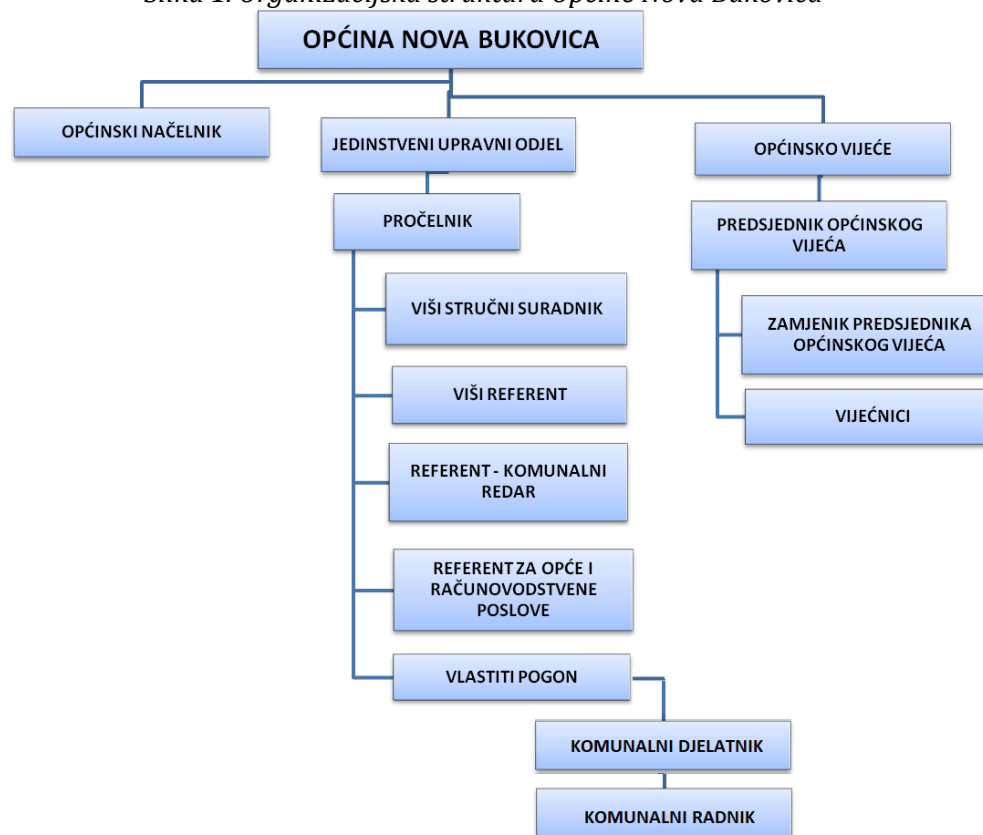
Slika 1. Organizacijska struktura Općine Nova Bukovica

OPĆINA NOVA BUKOVICA

OPĆINSKI NAČELNIK

JEDINSTVENI UPRAVNI ODJEL

OPĆINSKO VIJEĆE

PROČELNIK

PREDSJEDNIK OPĆINSKOG VIJEĆA

VIŠI STRUČNI SURADNIK

ZAMJENIK PREDSJEDNIKA OPĆINSKOG VIJEĆA

VIŠI REFERENT

VIJEĆNICI

REFERENT - KOMUNALNI REDAR

REFERENT ZA OPĆE I RAČUNOVODSTVENE POSLOVE

VLASTITI POGON

KOMUNALNI DJELATNIK

KOMUNALNI RADNIK